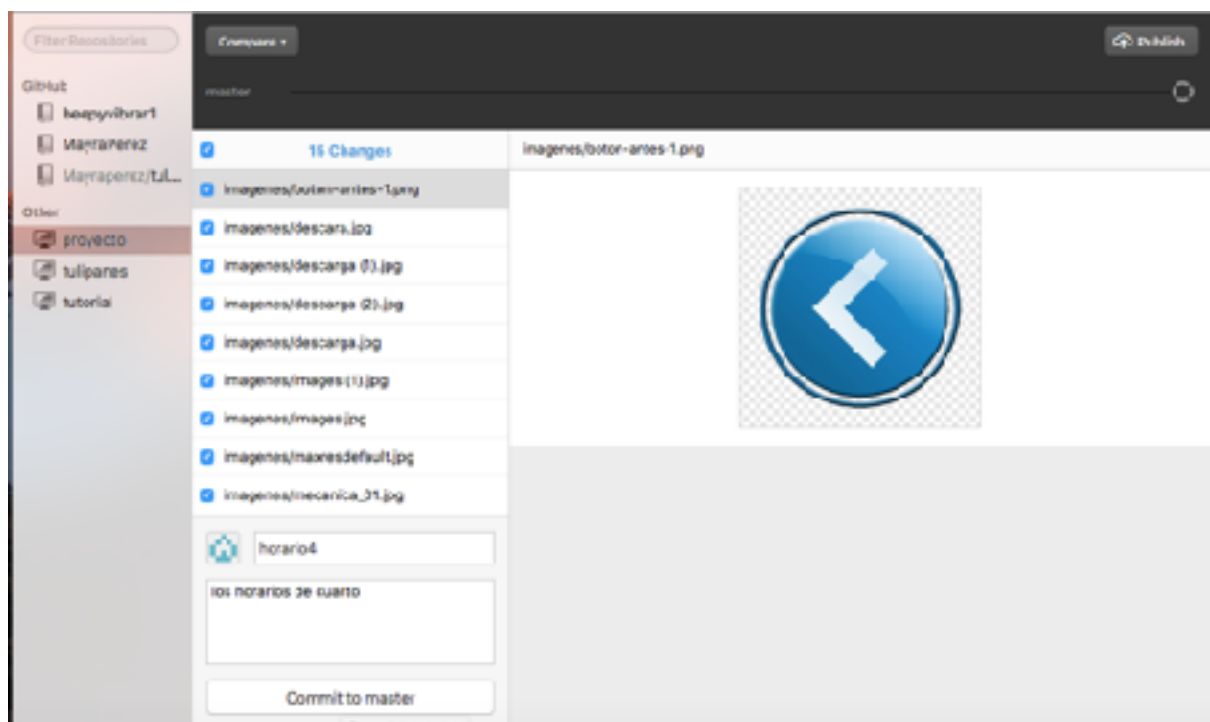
Filter Repositories

GitHub
heapyvibrar1
Mayraperez
Mayraperez/tul...

Other
proyecto
tulipanes
tutorial

Compare ▾

Publish

master

15 Changes

imagenes/boton-antes-1.png
imagenes/descara.jpg
imagenes/descarga (1).jpg
imagenes/descarga (2).jpg
imagenes/descarga.jpg
imagenes/images (1).jpg
imagenes/images.jpg
imagenes/maxresdefault.jpg
imagenes/mecanica_31.jpg

horario4

los horarios de cuarto

Commit to master

imagenes/botor-antes-1.png